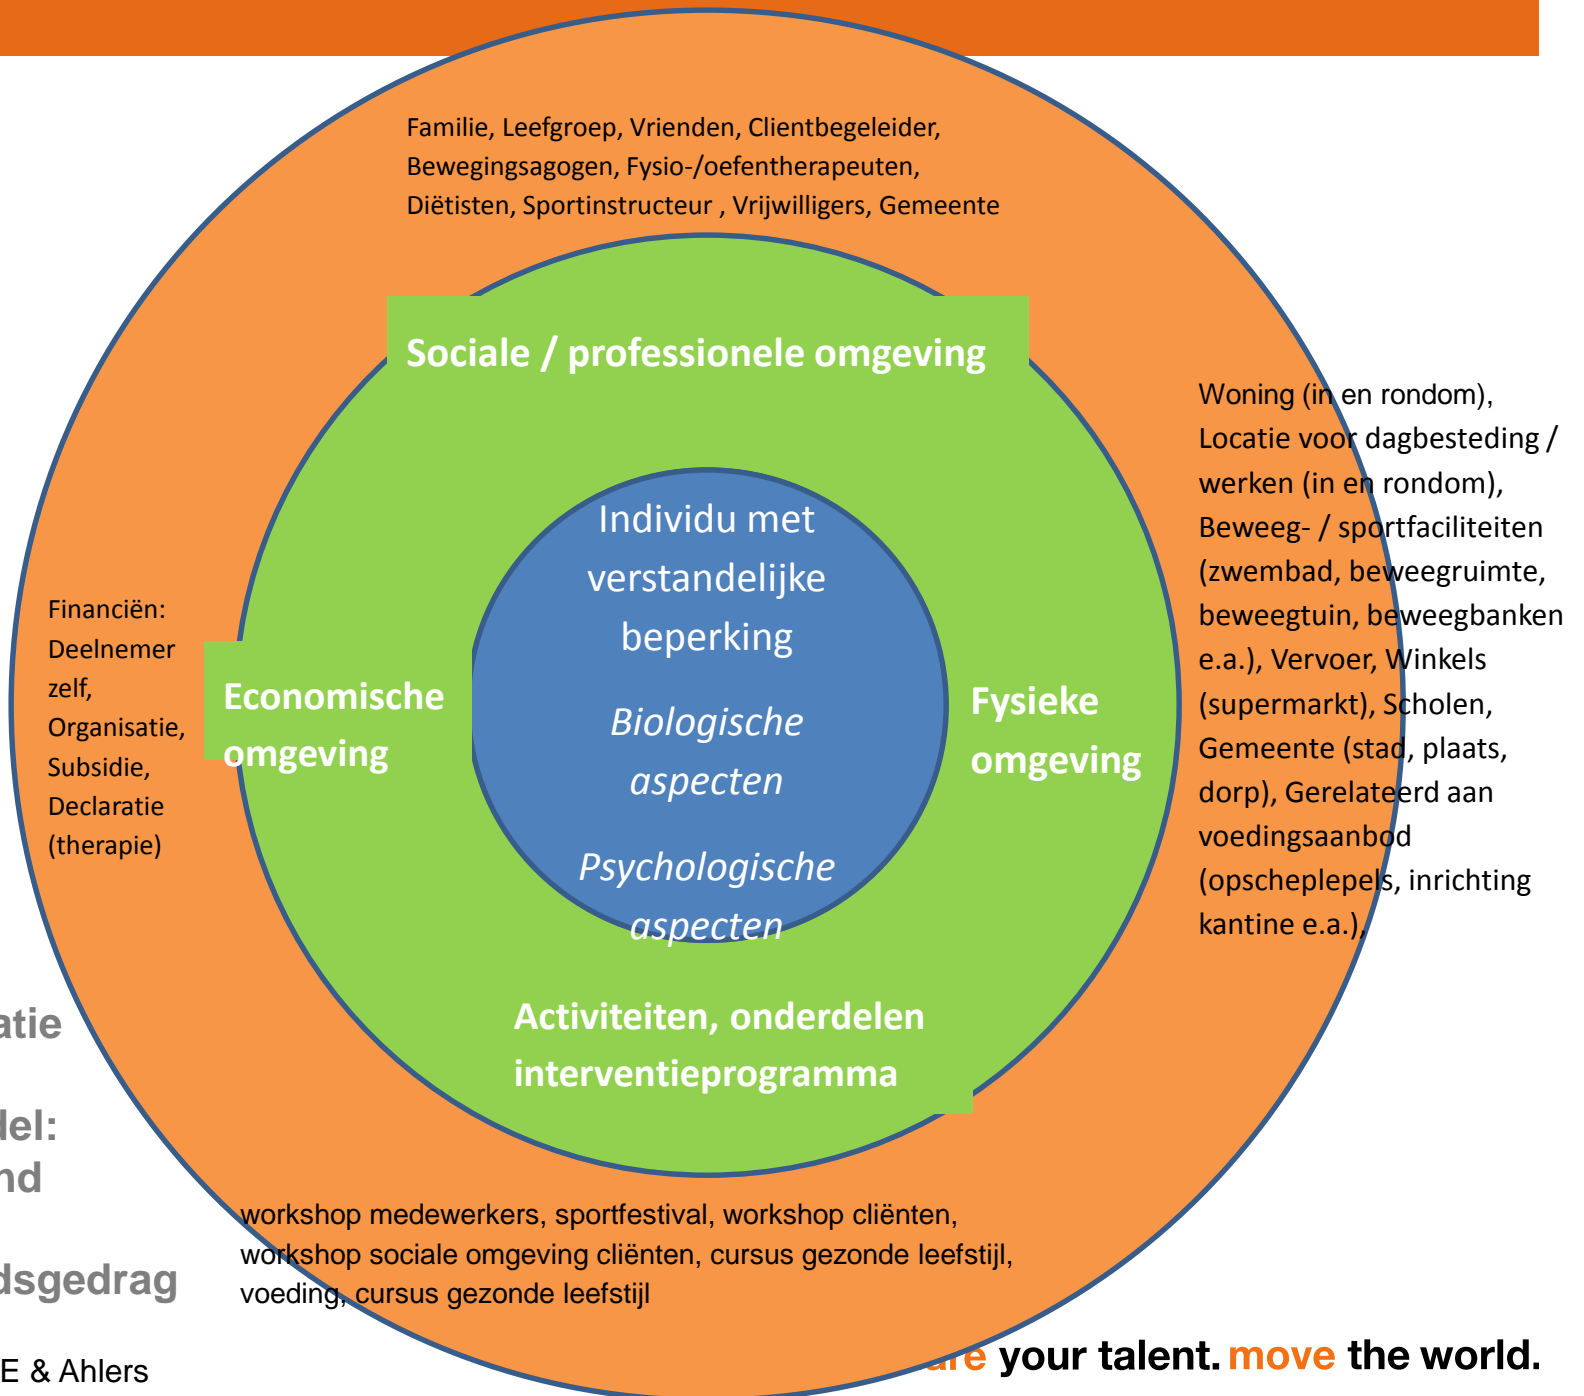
Familie, Leefgroep, Vrienden, Clientbegeleider, Bewegingsagogen, Fysio-/oefentherapeuten, Diëtisten, Sportinstructeur , Vrijwilligers, Gemeente

Sociale / professionele omgeving

Woning (in en rondom), Locatie voor dagbesteding / werken (in en rondom), Beweeg- / sportfaciliteiten (zwembad, beweegruimte, beweegtuin, beweegbanken e.a.), Vervoer, Winkels (supermarkt), Scholen, Gemeente (stad, plaats, dorp), Gerelateerd aan voedingsaanbod (opscheplepels, inrichting kantine e.a.),

Individu met verstandelijke beperking

Biologische aspecten

Psychologische aspecten

Financiën: Deelnemer zelf, Organisatie, Subsidie, Declaratie (therapie)

Economische omgeving

Fysieke omgeving

Activiteiten, onderdelen interventieprogramma

atie

lel:
nd

dsgedrag

workshop medewerkers, sportfestival, workshop cliënten, workshop sociale omgeving cliënten, cursus gezonde leefstijl, voeding, cursus gezonde leefstijl

E & Ahlers

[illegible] your talent. move the world.